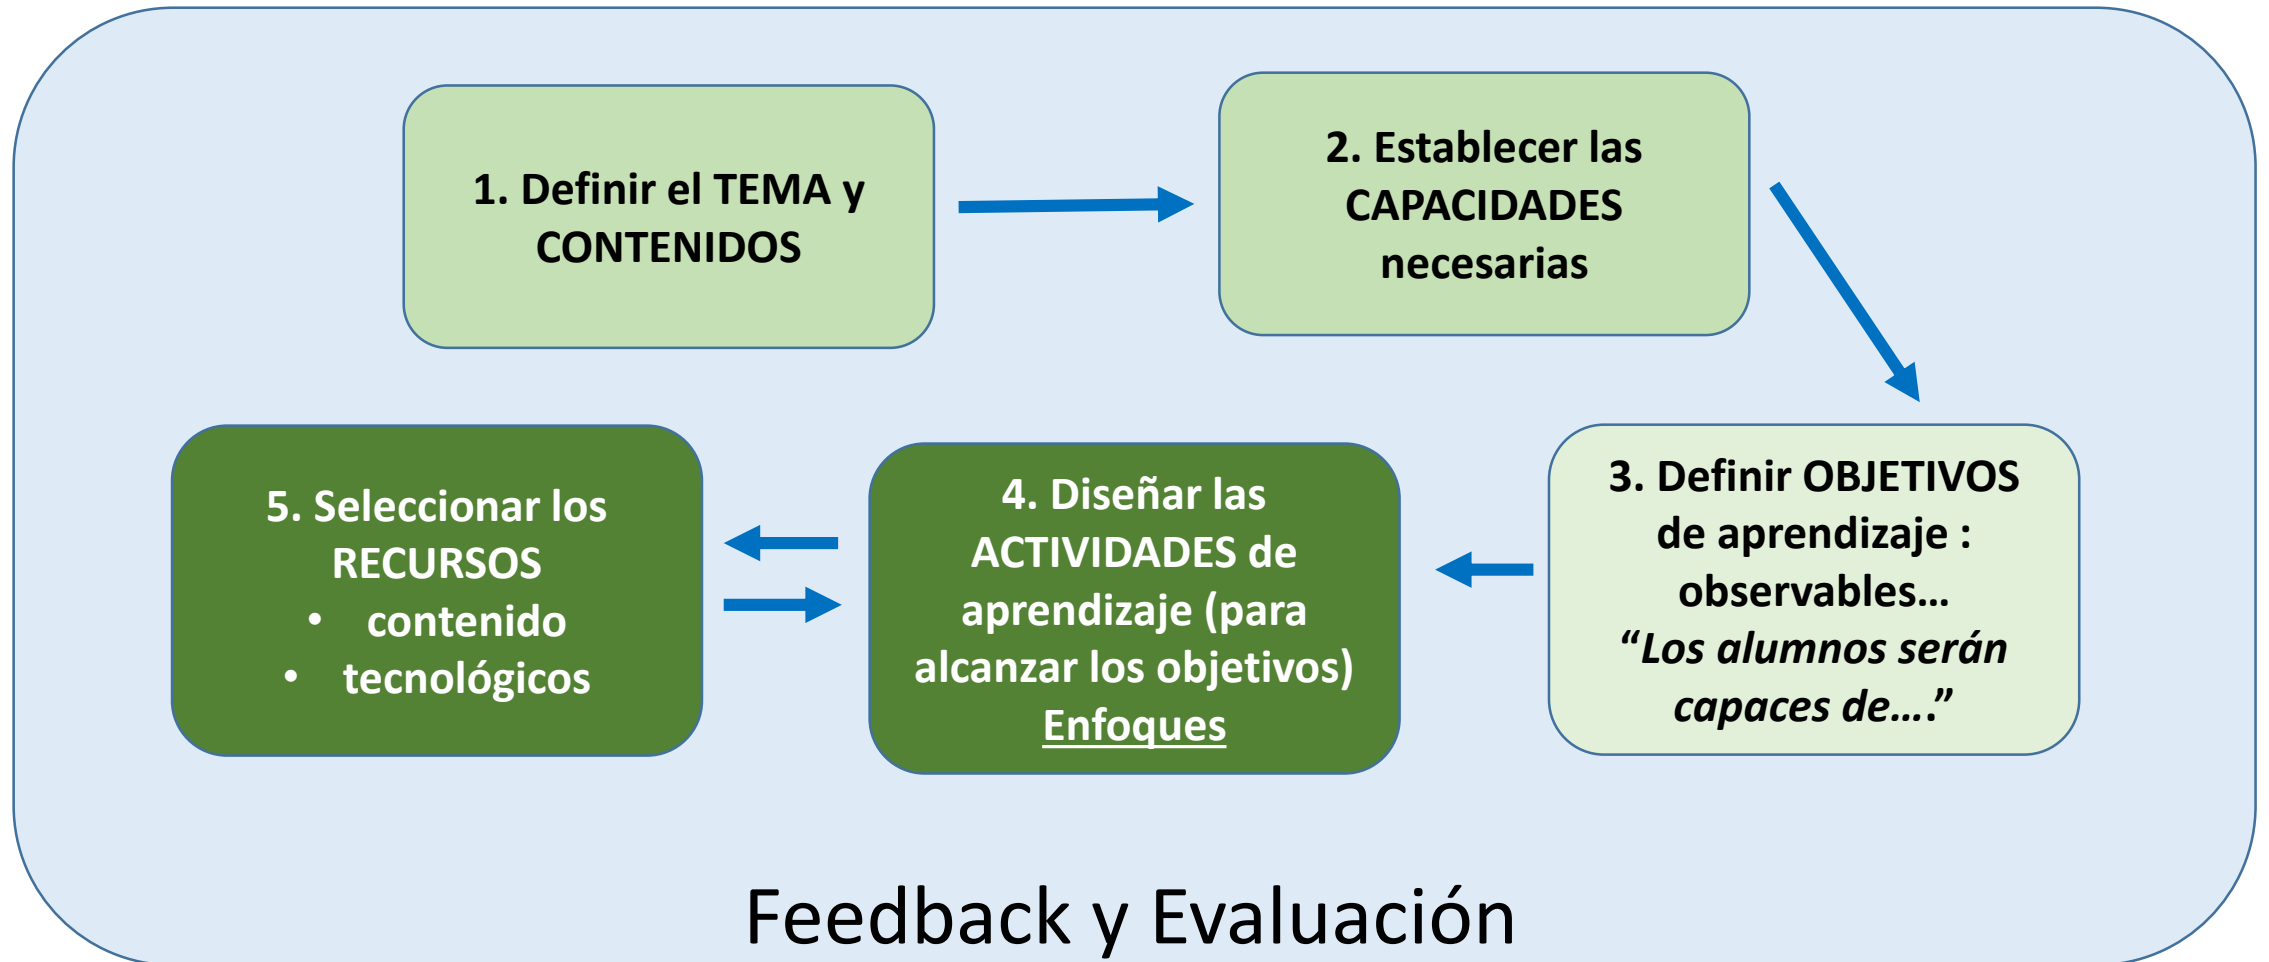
1. Definir el TEMA y CONTENIDOS

2. Establecer las CAPACIDADES necesarias

3. Definir OBJETIVOS de aprendizaje : observables…
*“Los alumnos serán capaces de….”*

4. Diseñar las ACTIVIDADES de aprendizaje (para alcanzar los objetivos)
Enfoques

5. Seleccionar los RECURSOS
- contenido
- tecnológicos

Feedback y Evaluación